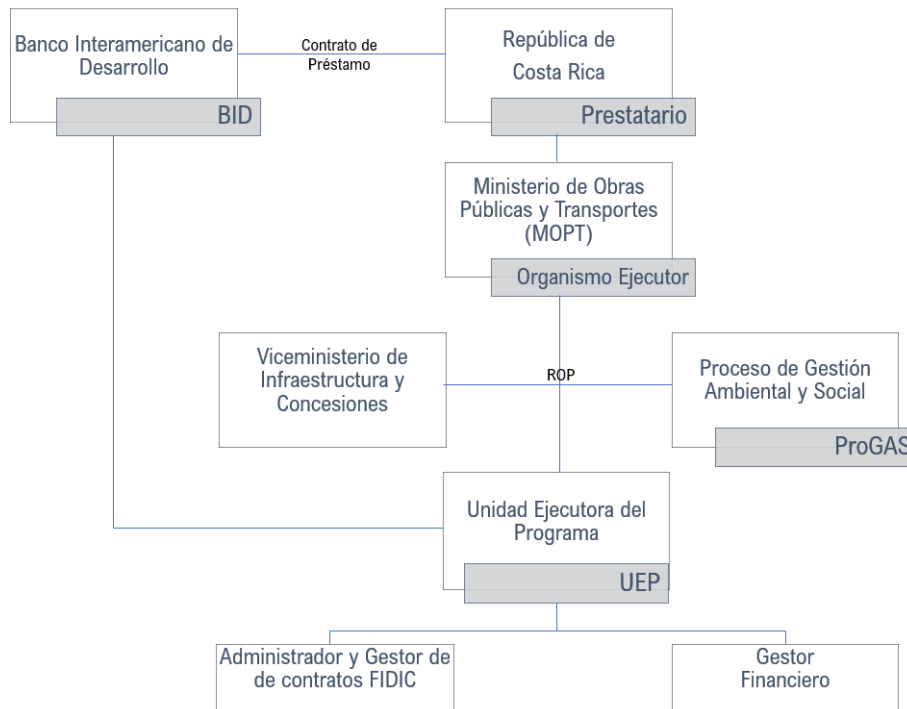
Banco Interamericano de Desarrollo

BID

Contrato de Préstamo

República de Costa Rica

Prestatario

Ministerio de Obras Públicas y Transportes (MOPT)

Organismo Ejecutor

Viceministerio de Infraestructura y Concesiones

ROP

Proceso de Gestión Ambiental y Social

ProGAS

Unidad Ejecutora del Programa

UEP

Administrador y Gestor de de contratos FIDIC

Gestor Financiero